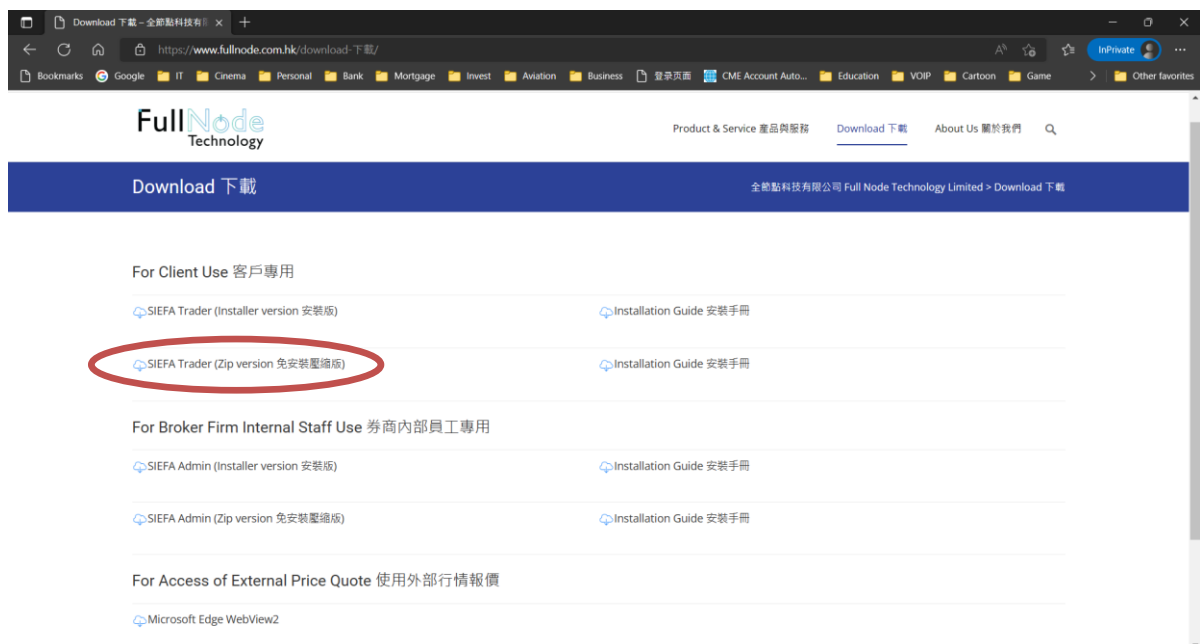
Download 下載 – 全節點科技有限 ×

https://www.fullnode.com.hk/download-下載/

InPrivate

Bookmarks Google IT Cinema Personal Bank Mortgage Invest Aviation Business 登录页面 CME Account Auto... Education VOIP Cartoon Game Other favorites

Full Node Technology

Product & Service 產品與服務 Download 下載 About Us 關於我們

Download 下載

全節點科技有限公司 Full Node Technology Limited > Download 下載

For Client Use 客戶專用

SIEFA Trader (Installer version 安裝版)

Installation Guide 安裝手冊

SIEFA Trader (Zip version 免安裝壓縮版)

Installation Guide 安裝手冊

For Broker Firm Internal Staff Use 券商內部員工專用

SIEFA Admin (Installer version 安裝版)

Installation Guide 安裝手冊

SIEFA Admin (Zip version 免安裝壓縮版)

Installation Guide 安裝手冊

For Access of External Price Quote 使用外部行情報價

Microsoft Edge WebView2